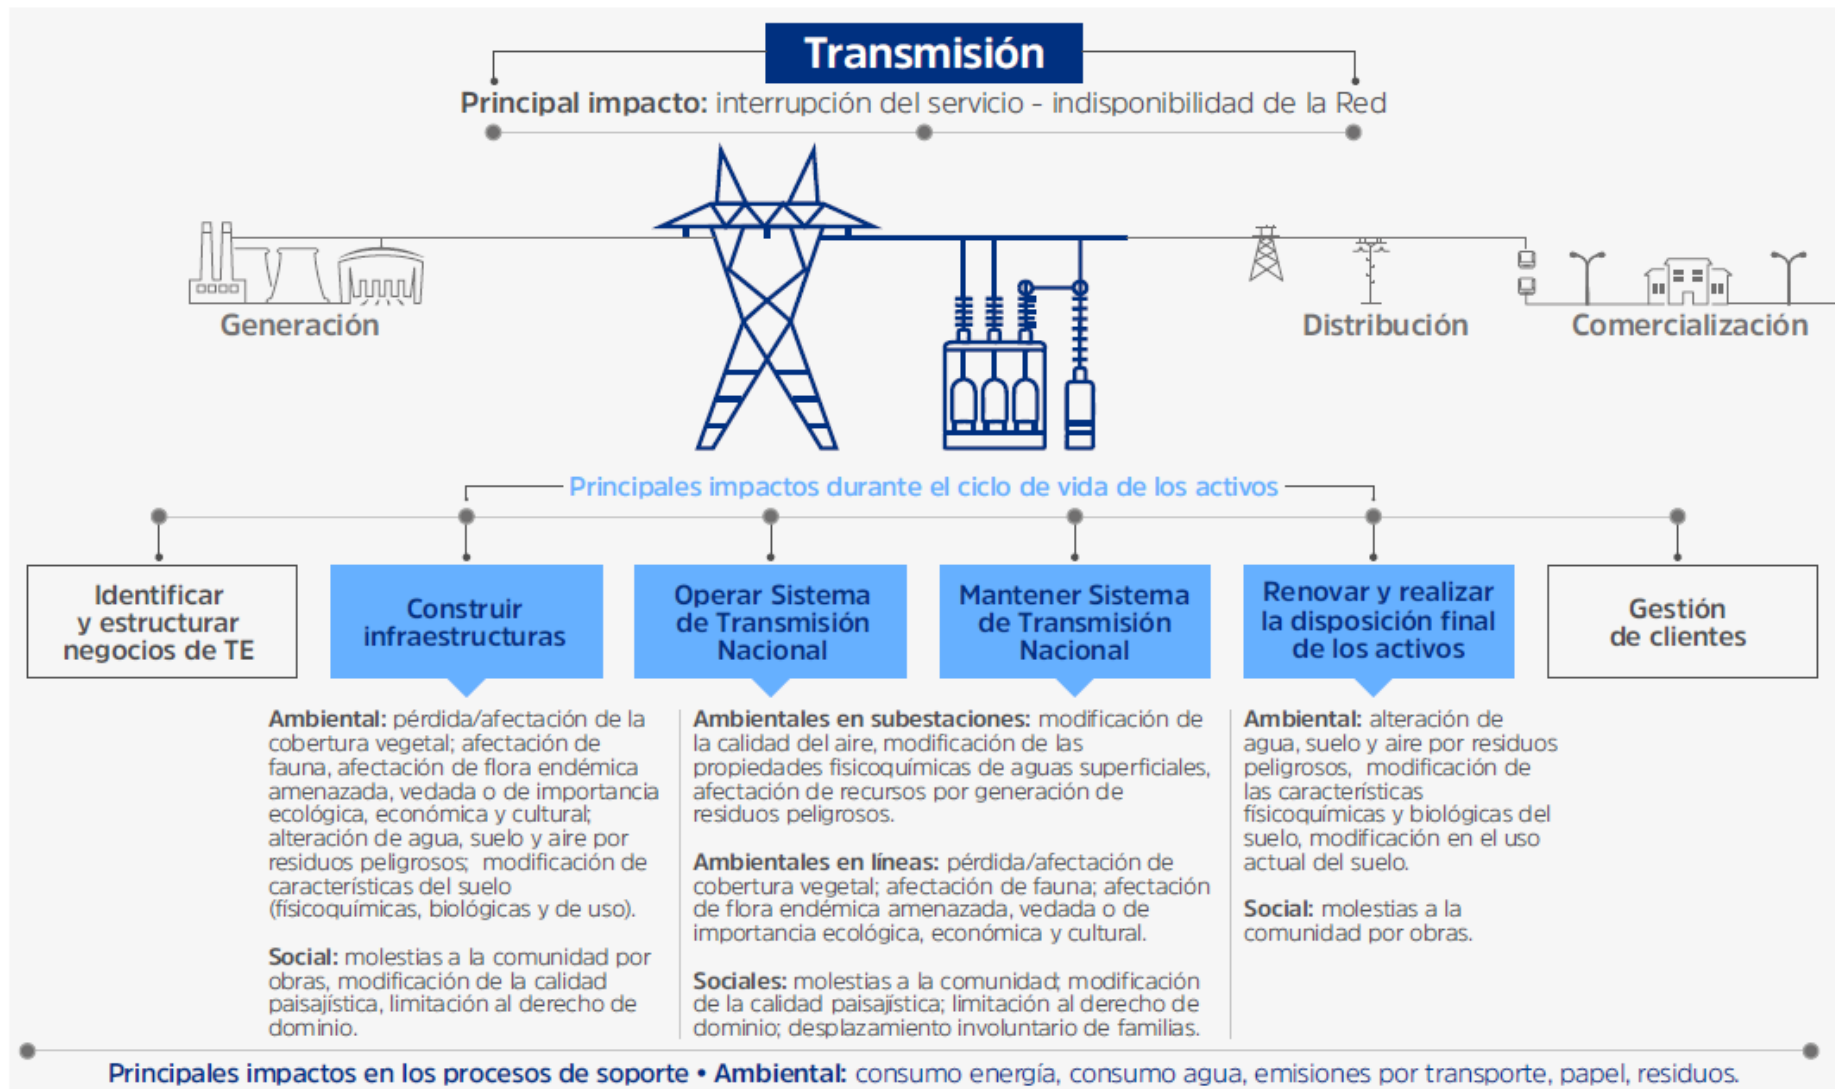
Transmisión

Principal impacto: interrupción del servicio - indisponibilidad de la Red

Generación

Distribución

Comercialización

Principales impactos durante el ciclo de vida de los activos

Identificar y estructurar negocios de TE

Construir infraestructuras

Operar Sistema de Transmisión Nacional

Mantener Sistema de Transmisión Nacional

Renovar y realizar la disposición final de los activos

Gestión de clientes

Ambiental: pérdida/afectación de la cobertura vegetal; afectación de fauna, afectación de flora endémica amenazada, vedada o de importancia ecológica, económica y cultural; alteración de agua, suelo y aire por residuos peligrosos; modificación de características del suelo (fisicoquímicas, biológicas y de uso).

Social: molestias a la comunidad por obras, modificación de la calidad paisajística, limitación al derecho de dominio.

Ambientales en subestaciones: modificación de la calidad del aire, modificación de las propiedades fisicoquímicas de aguas superficiales, afectación de recursos por generación de residuos peligrosos.

Ambientales en líneas: pérdida/afectación de cobertura vegetal; afectación de fauna; afectación de flora endémica amenazada, vedada o de importancia ecológica, económica y cultural.

Sociales: molestias a la comunidad; modificación de la calidad paisajística; limitación al derecho de dominio; desplazamiento involuntario de familias.

Ambiental: alteración de agua, suelo y aire por residuos peligrosos, modificación de las características fisicoquímicas y biológicas del suelo, modificación en el uso actual del suelo.

Social: molestias a la comunidad por obras.

Principales impactos en los procesos de soporte • Ambiental: consumo energía, consumo agua, emisiones por transporte, papel, residuos.